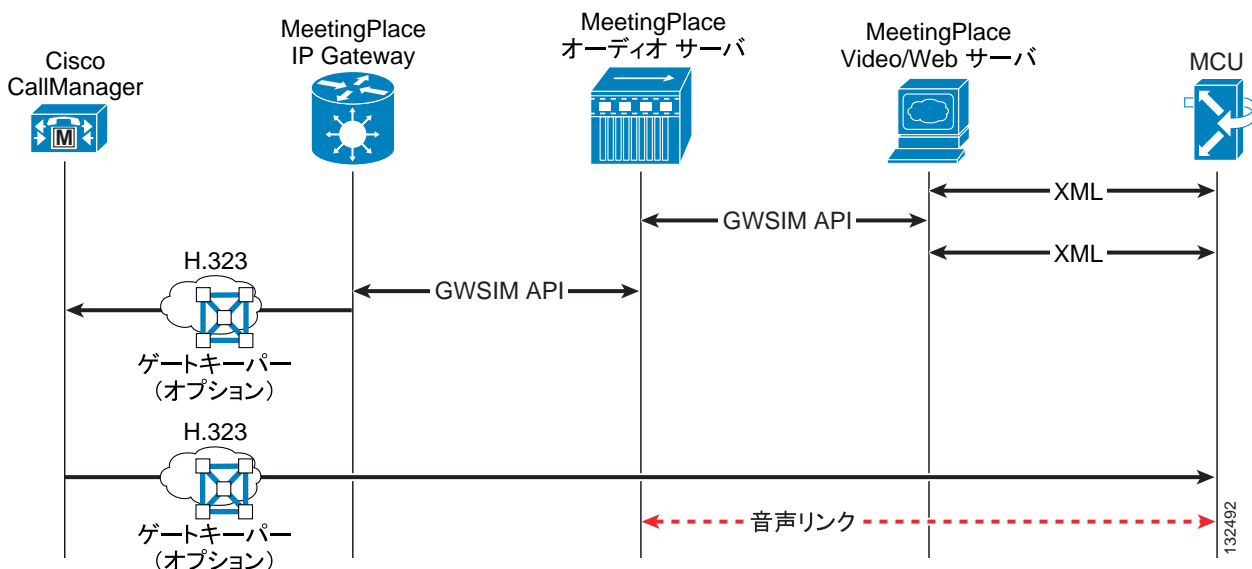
Cisco CallManager

MeetingPlace IP Gateway

MeetingPlace オーディオ サーバ

MeetingPlace Video/Web サーバ

MCU

M

XML

GWSIM API

XML

H.323

GWSIM API

ゲートキーパー（オプション）

H.323

ゲートキーパー（オプション）

音声リンク

132492